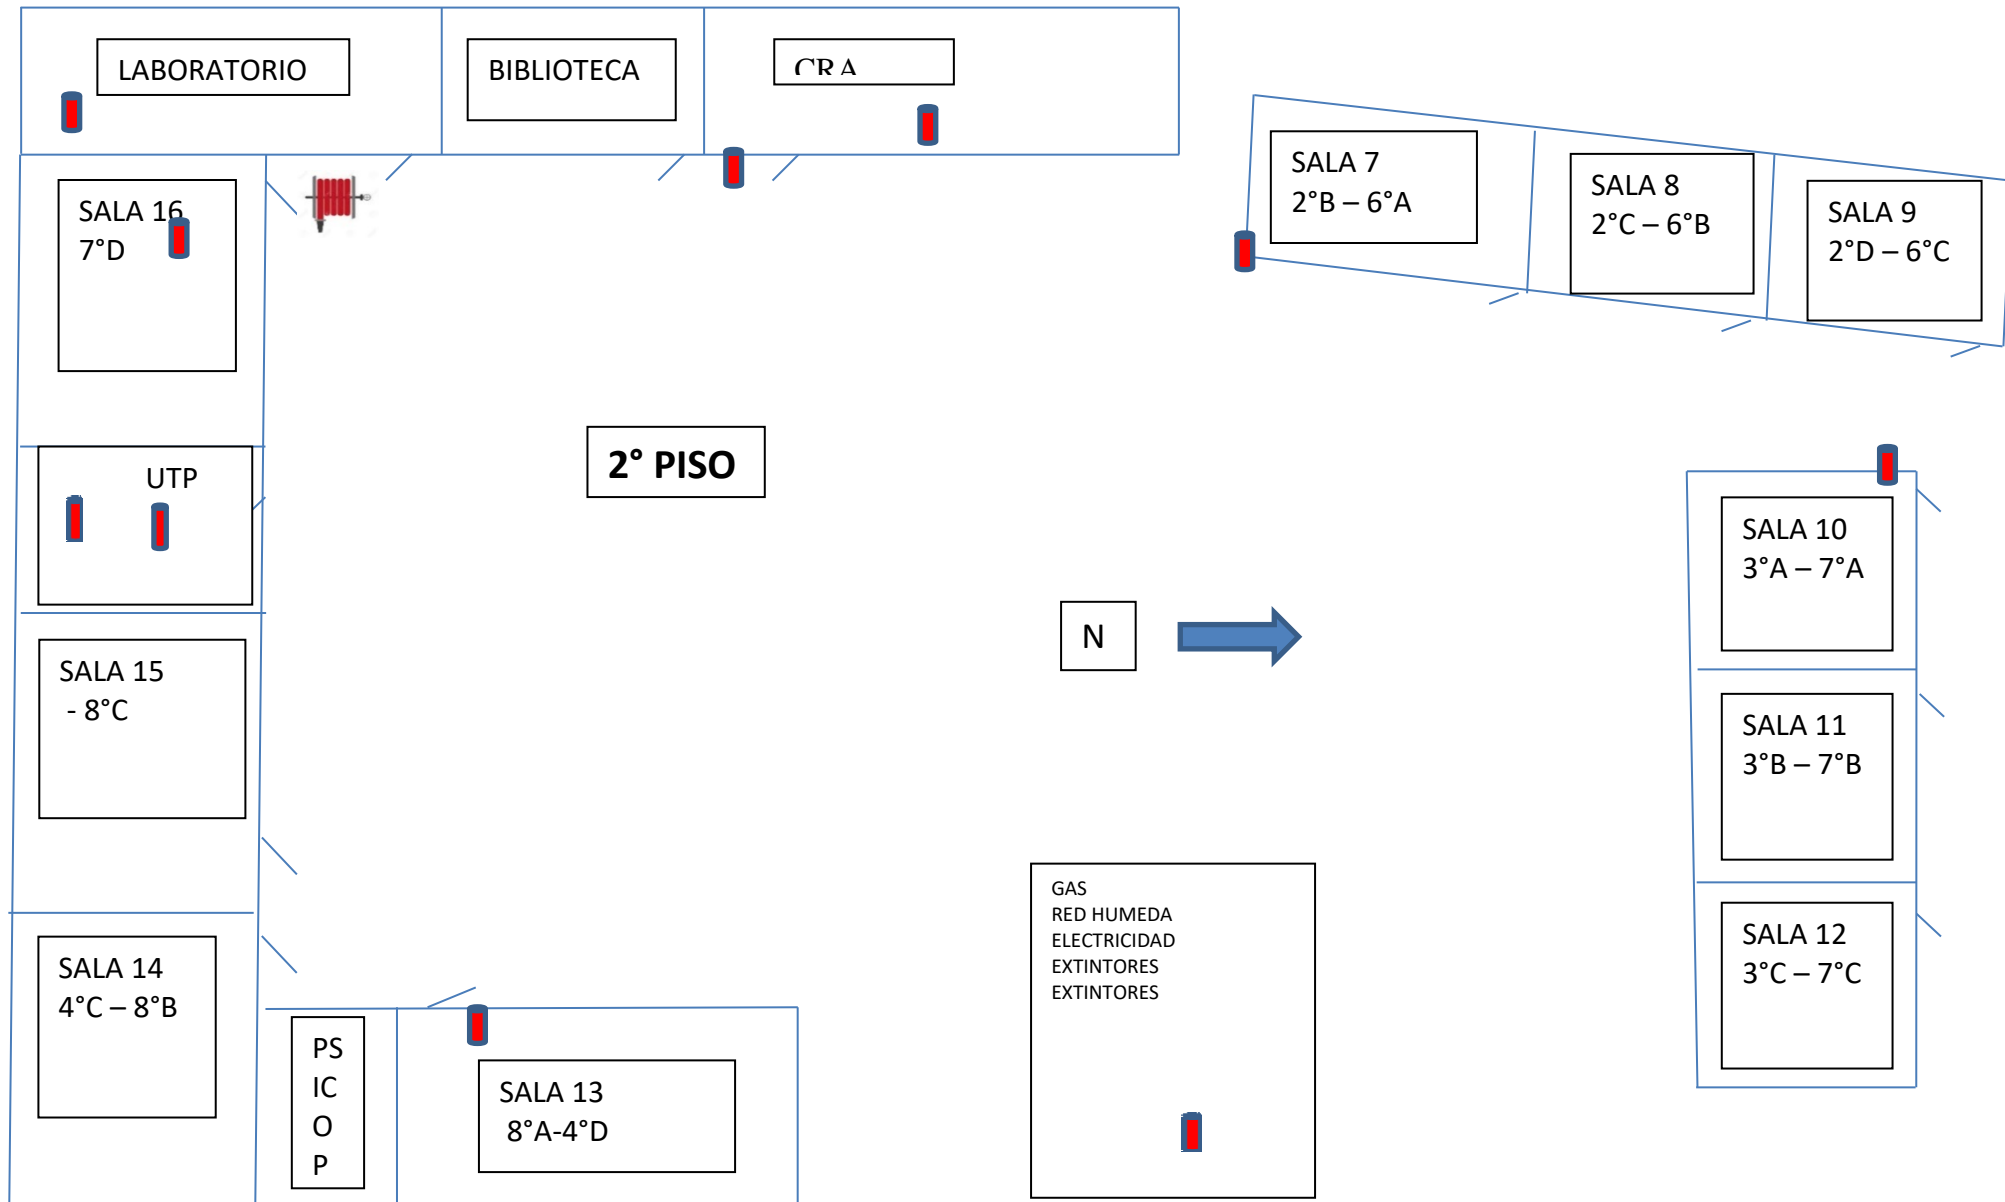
LABORATORIO

BIBLIOTECA

CRA

SALA 7
2°B – 6°A

SALA 8
2°C – 6°B

SALA 9
2°D – 6°C

SALA 16
7°D

2° PISO

UTP

SALA 10
3°A – 7°A

N

SALA 15
- 8°C

SALA 11
3°B – 7°B

GAS
RED HUMEDA
ELECTRICIDAD
EXTINTORES
EXTINTORES

SALA 12
3°C – 7°C

SALA 14
4°C – 8°B

PS
IC
O
P

SALA 13
8°A-4°D